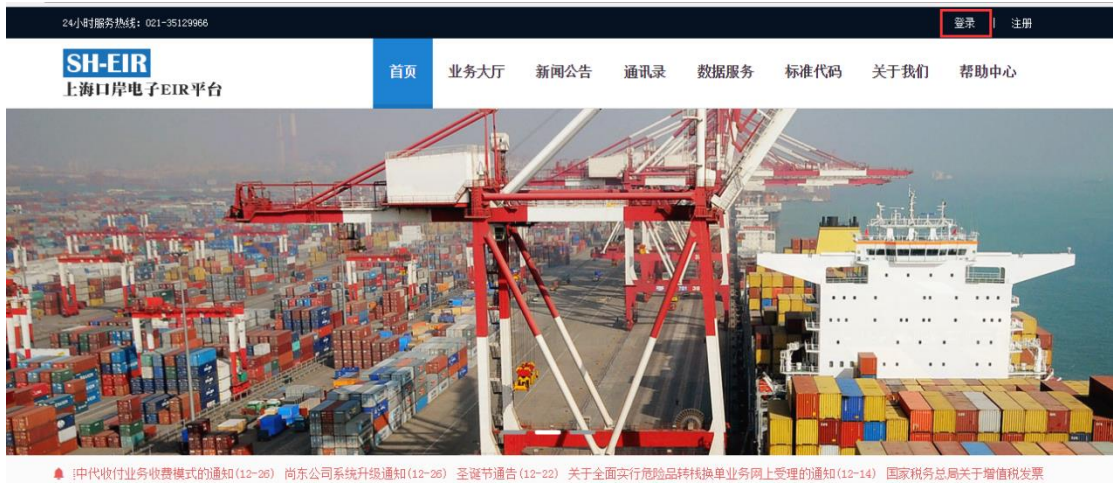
24小时服务热线：021-35129966

登录 | 注册

SH-EIR
上海口岸电子EIR平台

首页 业务大厅 新闻公告 通讯录 数据服务 标准代码 关于我们 帮助中心

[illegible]中代收付业务收费模式的通知(12-26) 尚东公司系统升级通知(12-26) 圣诞节通告(12-22) 关于全面实行危险品转栈换单业务网上受理的通知(12-14) 国家税务总局关于增值税发票